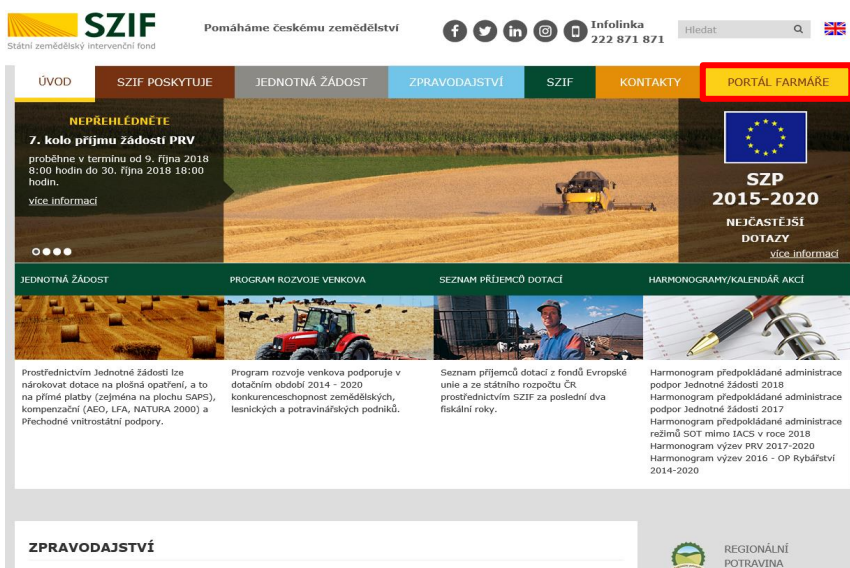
SZIF
Státní zemědělský intervenční fond

Pomáháme českému zemědělství

Infolinka
222 871 871

Hledat

ÚVOD | SZIF POSKYTUJE | JEDNOTNÁ ŽÁDOST | ZPRAVODAJSTVÍ | SZIF | KONTAKTY | PORTÁL FARMÁŘE

NEPŘEHLÉDNĚTE
7. kolo příjmu žádostí PRV
proběhne v termínu od 9. října 2018 8:00 hodin do 30. října 2018 18:00 hodin.
více informací

SZP
2015-2020
NEJČASTĚJŠÍ DOTAZY
více informací

JEDNOTNÁ ŽÁDOST
Prostřednictvím Jednotné žádosti lze nárokovat dotace na plošná opatření, a to na přímé platby (zejména na plochu SAPS), kompenzační (AEO, LFA, NATURA 2000) a Přechodné vnitrostátní podpory.

PROGRAM ROZVOJE VENKOVA
Program rozvoje venkova podporuje v dotačním období 2014 - 2020 konkurenceschopnost zemědělských, lesnických a potravinářských podniků.

SEZNAM PŘÍJEMCŮ DOTACÍ
Seznam příjemců dotací z fondů Evropské unie a ze státního rozpočtu ČR prostřednictvím SZIF za poslední dva fiskální roky.

HARMONOGRAMY/KALENDÁŘ AKCÍ
Harmonogram předpokládané administrace podpor Jednotné žádosti 2018
Harmonogram předpokládané administrace podpor Jednotné žádosti 2017
Harmonogram předpokládané administrace režimů SOT mimo IACS v roce 2018
Harmonogram výzev PRV 2017-2020
Harmonogram výzev 2016 - OP Rybářství 2014-2020

ZPRAVODAJSTVÍ

REGIONÁLNÍ POTRAVINA